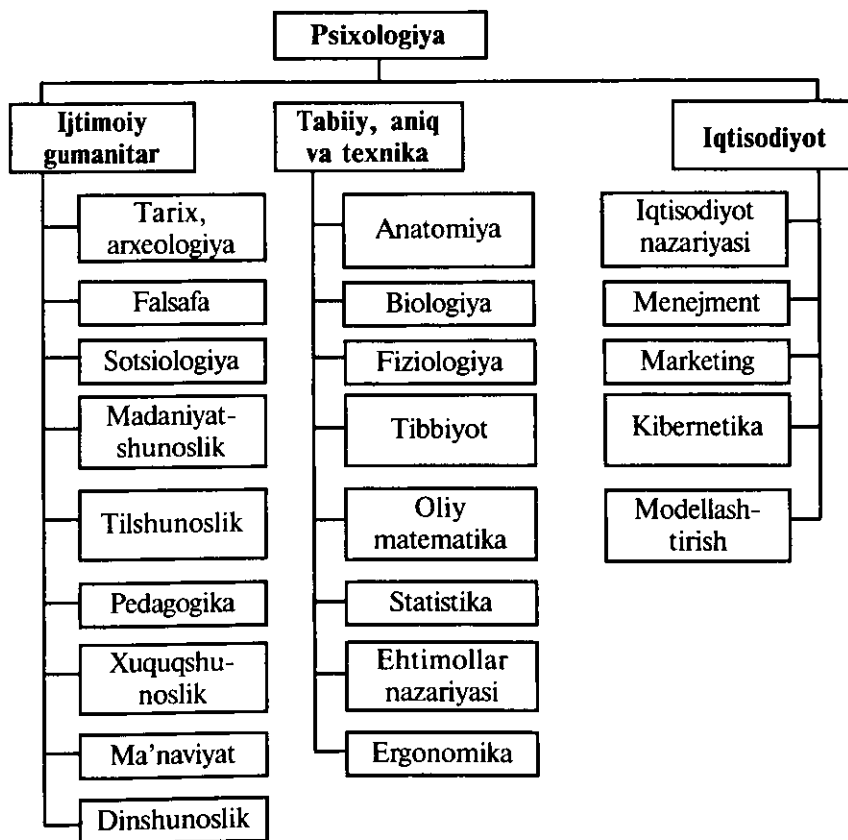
Psixologiya

Ijtimoiy gumanitar

Tarix, arxeologiya

Falsafa

Sotsiologiya

Madaniyatshunoslik

Tilshunoslik

Pedagogika

Xuquqshunoslik

Ma'naviyat

Dinshunoslik

Tabiiy, aniq va texnika

Anatomiya

Biologiya

Fiziologiya

Tibbiyot

Oliy matematika

Statistika

Ehtimollar nazariyasi

Ergonomika

Iqtisodiyot

Iqtisodiyot nazariyasi

Menejment

Marketing

Kibernetika

Modellashtirish